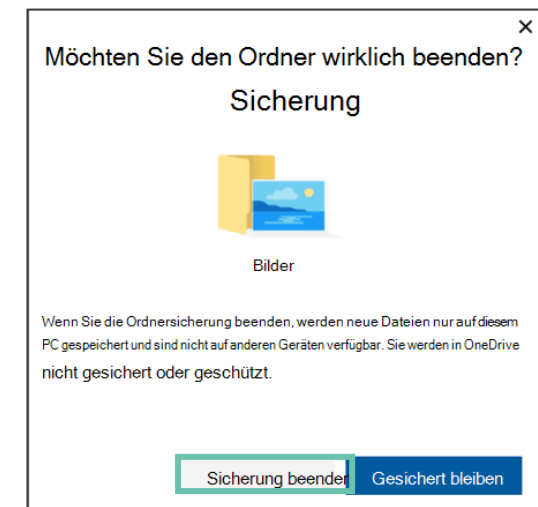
×
Möchten Sie den Ordner wirklich beenden?
Sicherung

Bilder

Wenn Sie die Ordnersicherung beenden, werden neue Dateien nur auf diesem PC gespeichert und sind nicht auf anderen Geräten verfügbar. Sie werden in OneDrive nicht gesichert oder geschützt.

Sicherung beenden
Gesichert bleiben